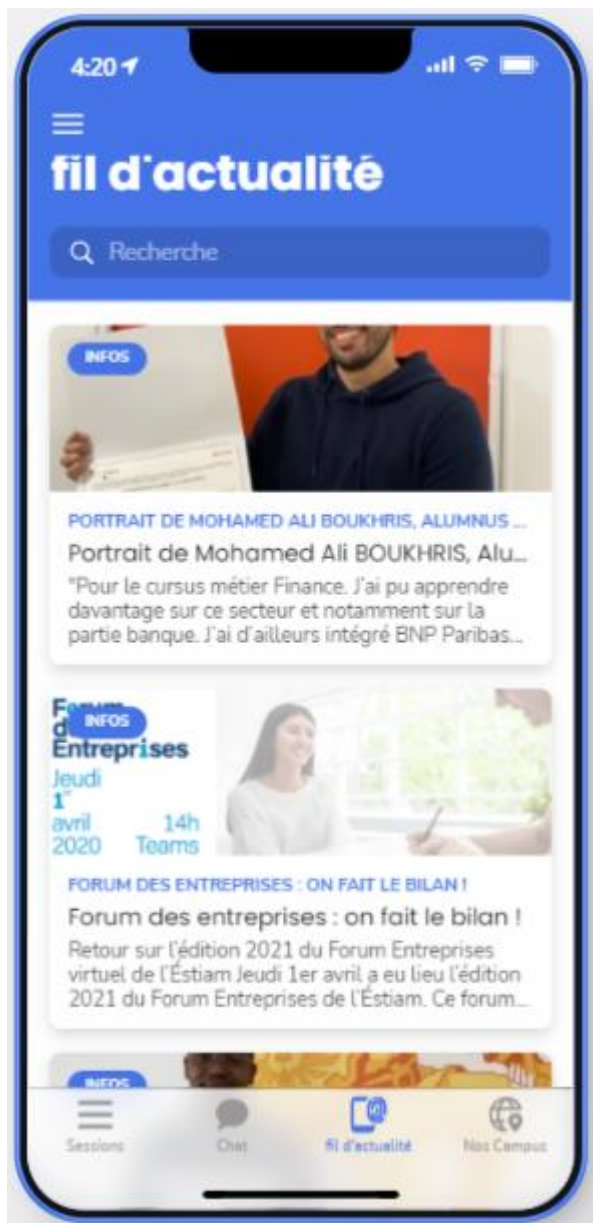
4:20

fil d'actualité

Recherche

INFOS

PORTRAIT DE MOHAMED ALI BOUKHRIS, ALUMNUS ...

Portrait de Mohamed Ali BOUKHRIS, Alu...

"Pour le cursus métier Finance. J'ai pu apprendre davantage sur ce secteur et notamment sur la partie banque. J'ai d'ailleurs intégré BNP Paribas...

Forum des Entreprises
INFOS
Jeudi 1er avril 2020
14h Teams

FORUM DES ENTREPRISES : ON FAIT LE BILAN !

Forum des entreprises : on fait le bilan !

Retour sur l'édition 2021 du Forum Entreprises virtuel de l'Éstiam Jeudi 1er avril a eu lieu l'édition 2021 du Forum Entreprises de l'Éstiam. Ce forum...

INFOS

Sessions
Chat
fil d'actualité
Nos Campus